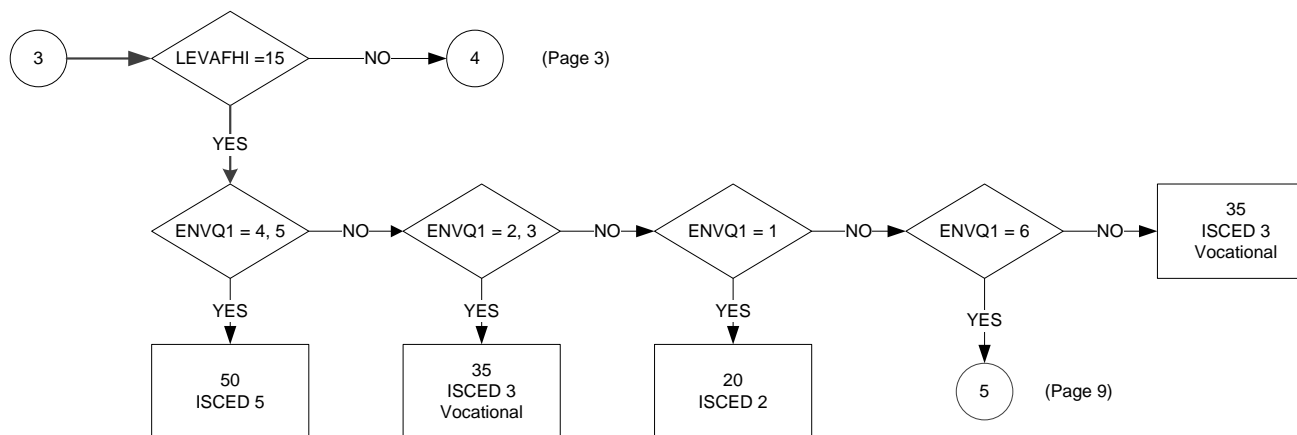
3

LEVAFHI =15

NO

4

(Page 3)

YES

ENVQ1 = 4, 5

NO

ENVQ1 = 2, 3

NO

ENVQ1 = 1

NO

ENVQ1 = 6

NO

35
ISCED 3
Vocational

YES

50
ISCED 5

YES

35
ISCED 3
Vocational

YES

20
ISCED 2

YES

5

(Page 9)